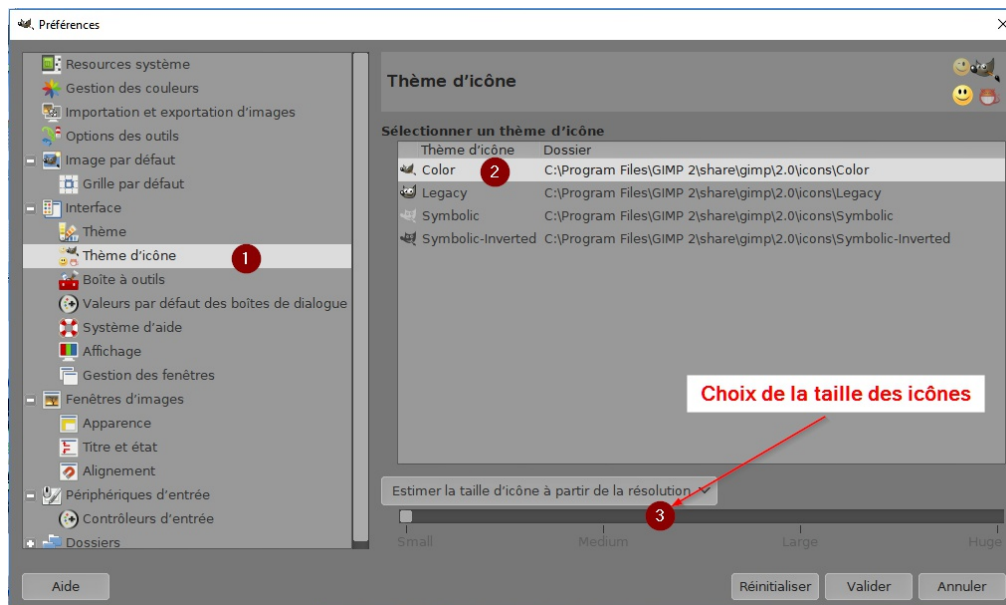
Préférences

Resources système
Gestion des couleurs
Importation et exportation d'images
Options des outils
Image par défaut
Grille par défaut
Interface
Thème
Thème d'icône
1
Boîte à outils
Valeurs par défaut des boîtes de dialogue
Système d'aide
Affichage
Gestion des fenêtres
Fenêtres d'images
Apparence
Titre et état
Alignement
Périphériques d'entrée
Contrôleurs d'entrée
Dossiers

Thème d'icône

Sélectionner un thème d'icône

| Thème d'icône | Dossier |
|---|---|
| Color 2 | C:\Program Files\GIMP 2\share\gimp\2.0\icons\Color |
| Legacy | C:\Program Files\GIMP 2\share\gimp\2.0\icons\Legacy |
| Symbolic | C:\Program Files\GIMP 2\share\gimp\2.0\icons\Symbolic |
| Symbolic-Inverted | C:\Program Files\GIMP 2\share\gimp\2.0\icons\Symbolic-Inverted |

Choix de la taille des icônes

Estimer la taille d'icône à partir de la résolution
3
Small
Medium
Large
Huge

Aide
Réinitialiser
Valider
Annuler